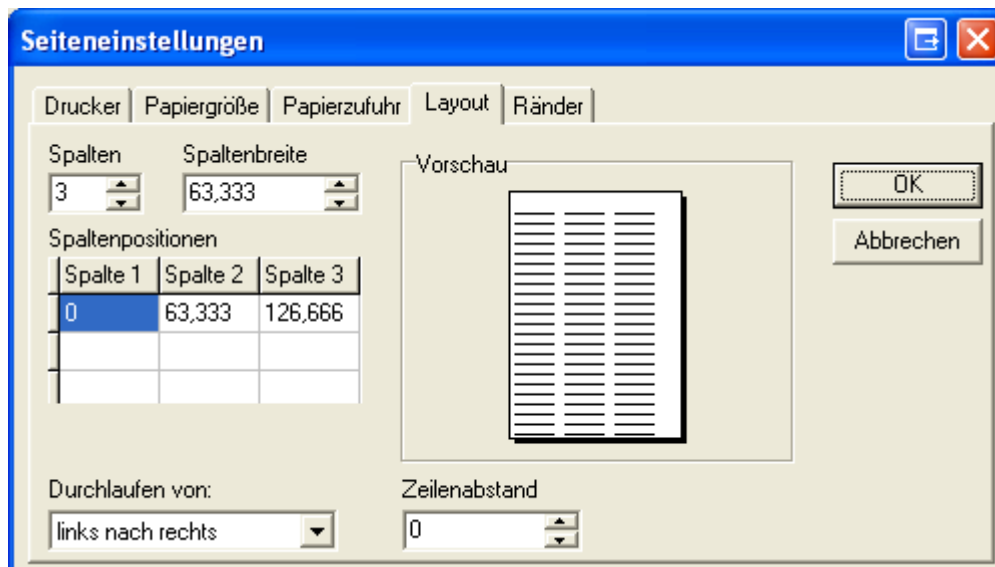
Seiteneinstellungen

Drucker | Papiergröße | Papierzufuhr | Layout | Ränder

Spalten
3

Spaltenbreite
63,333

Spaltenpositionen

| Spalte 1 | Spalte 2 | Spalte 3 |
|---|---|---|
| 0 | 63,333 | 126,666 |
| | | |
| | | |

Vorschau

OK

Abbrechen

Durchlaufen von:
links nach rechts

Zeilenabstand
0